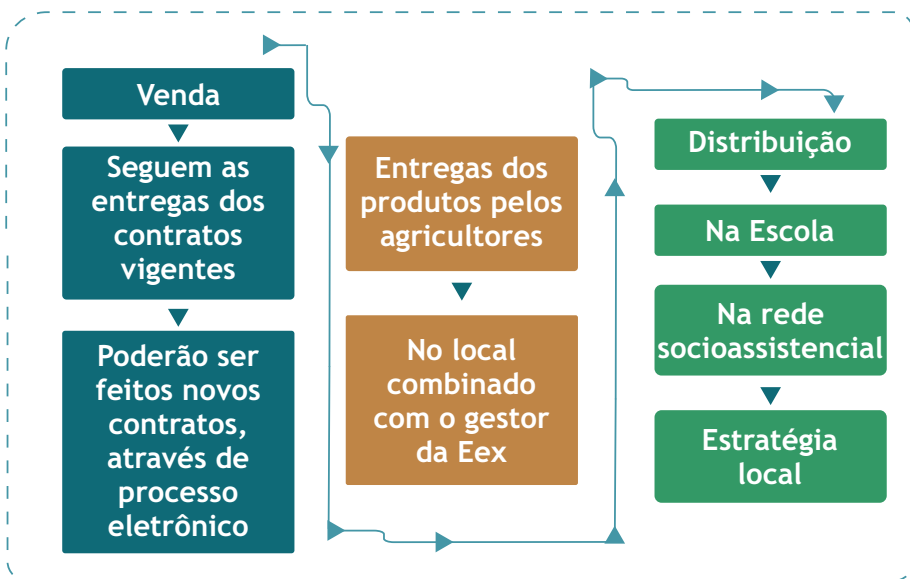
Venda

Seguem as entregas dos contratos vigentes

Poderão ser feitos novos contratos, através de processo eletrônico

Entregas dos produtos pelos agricultores

No local combinado com o gestor da Eex

Distribuição

Na Escola

Na rede socioassistencial

Estratégia local